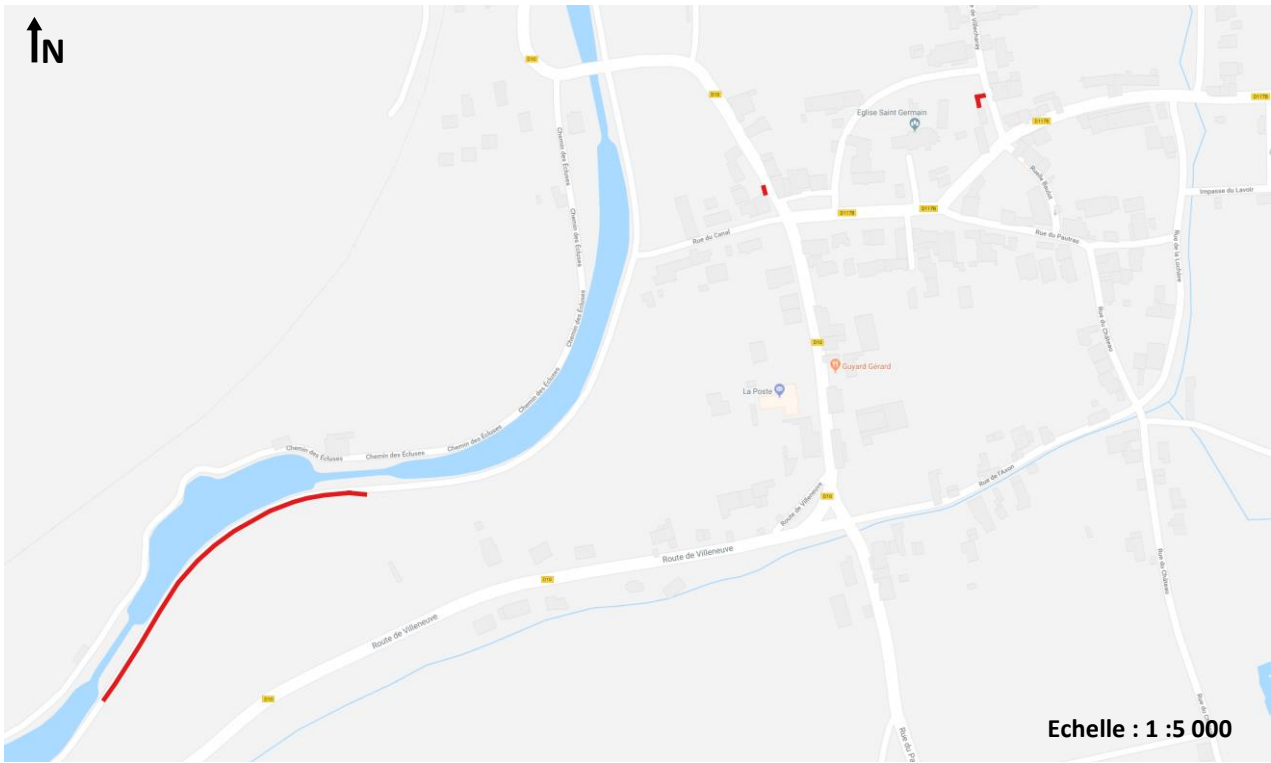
N

D10
D10
Rue de Villechaume
Eglise Saint Germain
D117B
D117B
D117B
D117B
Ruelle Boulet
Impasse du Lavoir
Chemin des Écluses
Chemin des Écluses
Chemin des Écluses
Chemin des Écluses
Rue du Canal
Rue du Pautrat
Rue de la Lochère
Rue du Château
D10
Guyard Gerard
La Poste
Chemin des Écluses
Chemin des Écluses
Chemin des Écluses
Chemin des Écluses
Rue de l'Axon
Route de Villeneuve
D10
Route de Villeneuve
D10
Route de Villeneuve
D10
Rue du Château
Rue du Pa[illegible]
Rue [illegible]

Echelle : 1 :5 000